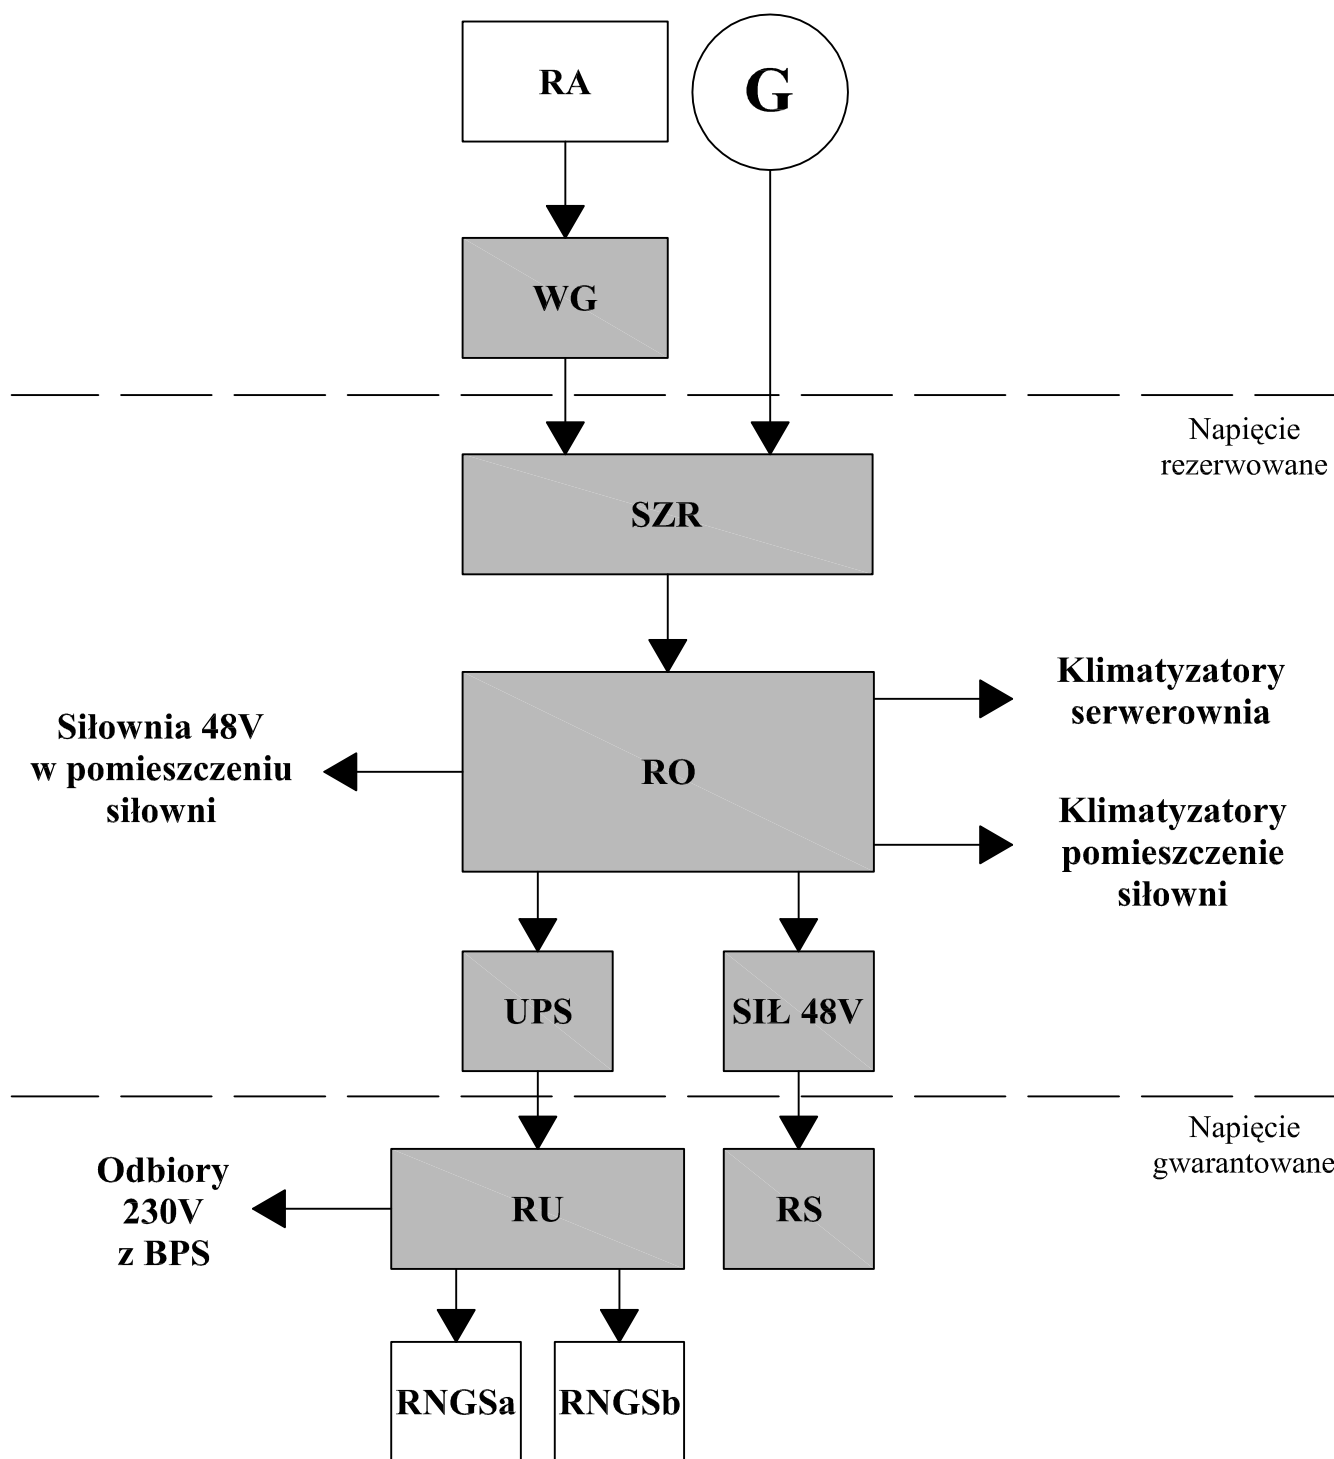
RA

G

WG

Napięcie rezerwowane

SZR

Klimatyzatory serwerownia

Siłownia 48V w pomieszczeniu siłowni

RO

Klimatyzatory pomieszczenie siłowni

UPS

SIŁ 48V

Napięcie gwarantowane

Odbiory 230V z BPS

RU

RS

RNGSa

RNGSb